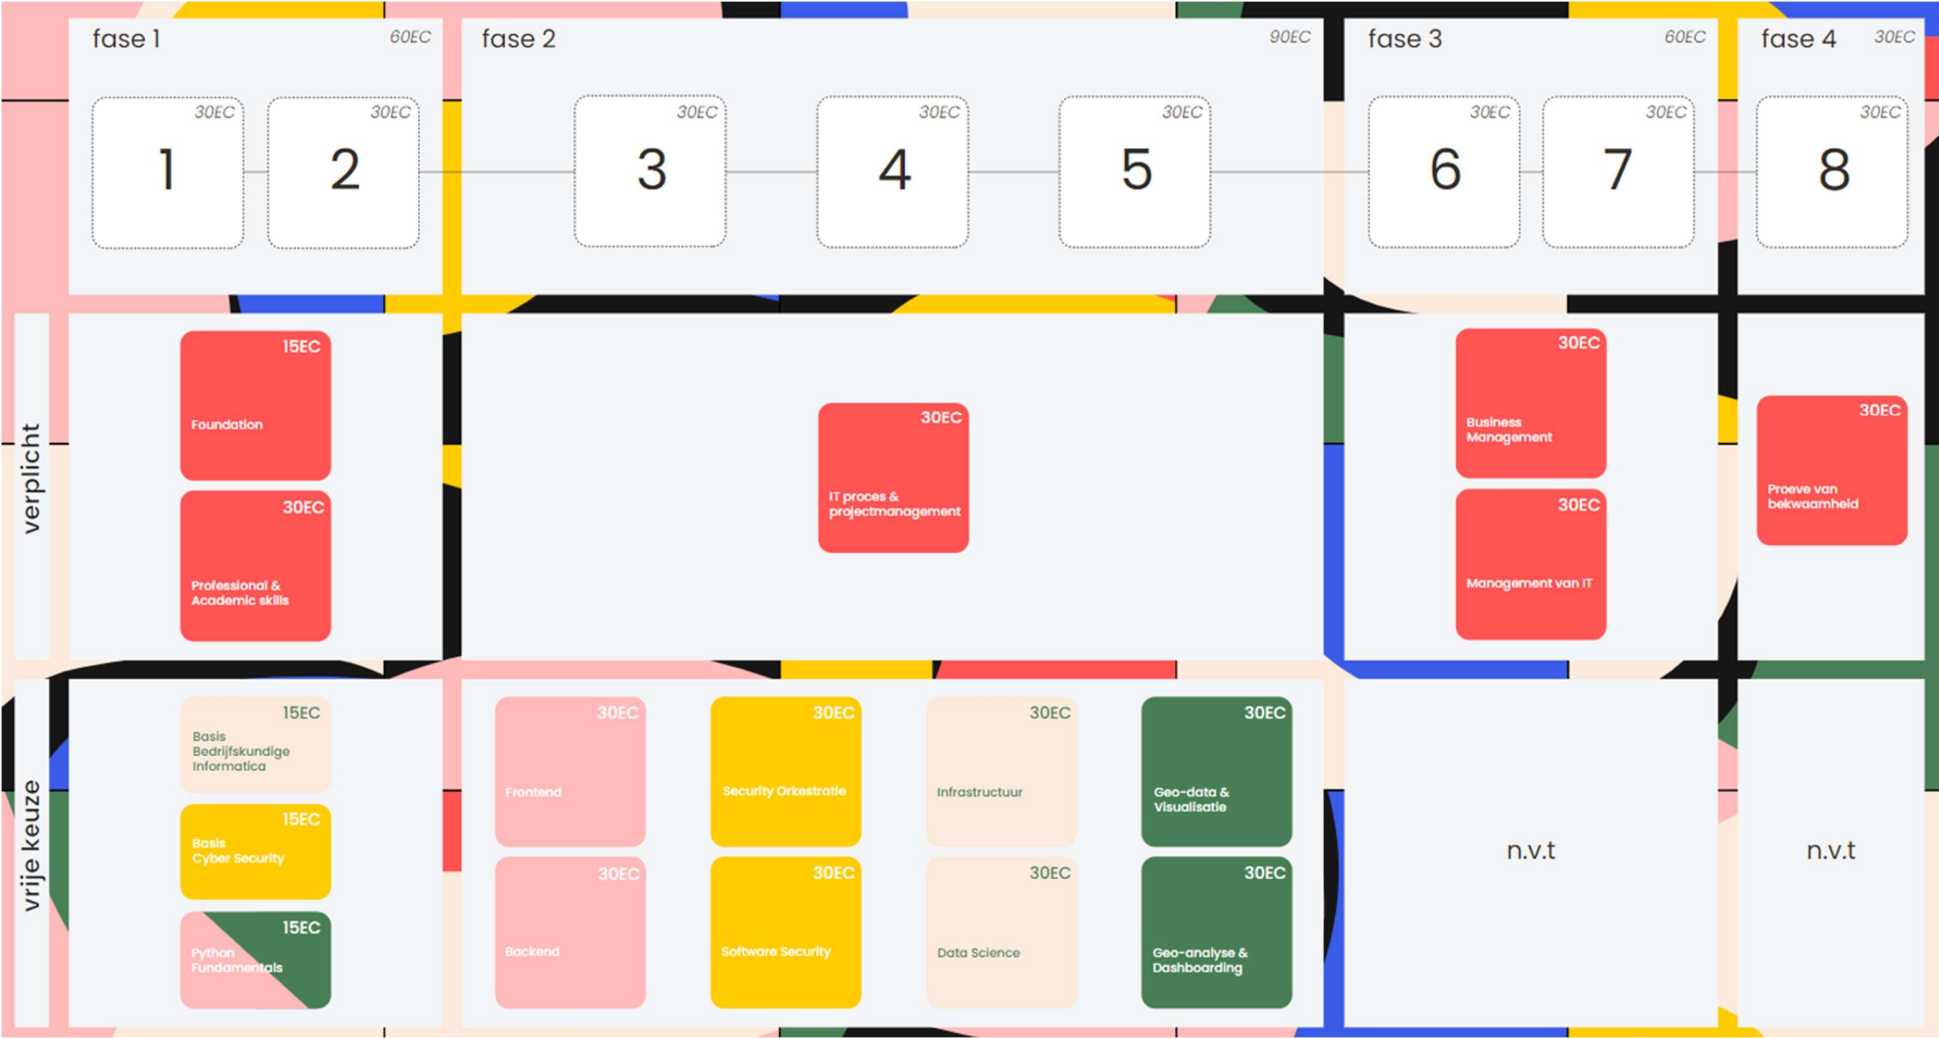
fase 1 60EC

30EC 1

30EC 2

fase 2 90EC

30EC 3

30EC 4

30EC 5

fase 3 60EC

30EC 6

30EC 7

fase 4 30EC

30EC 8

verplicht

15EC Foundation

30EC Professional & Academic skills

30EC IT proces & projectmanagement

30EC Business Management

30EC Management van IT

30EC Proeve van bekwaamheid

vrije keuze

15EC Basis Bedrijfskundige Informatica

15EC Basis Cyber Security

15EC Python Fundamentals

30EC Frontend

30EC Backend

30EC Security Orkestratie

30EC Software Security

30EC Infrastructuur

30EC Data Science

30EC Geo-data & Visualisatie

30EC Geo-analyse & Dashboarding

n.v.t

n.v.t